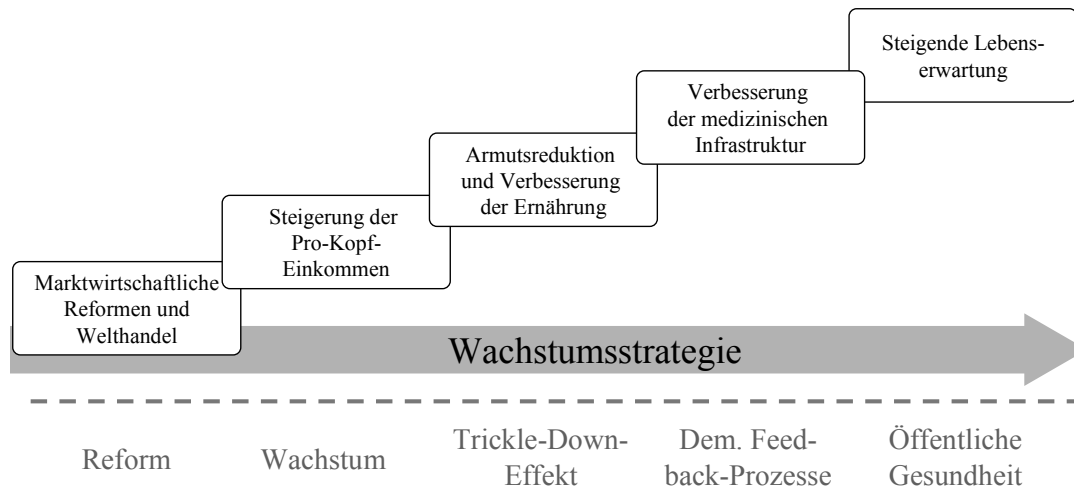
Marktwirtschaftliche Reformen und Welthandel

Steigerung der Pro-Kopf-Einkommen

Armutsreduktion und Verbesserung der Ernährung

Verbesserung der medizinischen Infrastruktur

Steigende Lebenserwartung

Wachstumsstrategie

Reform

Wachstum

Trickle-Down-Effekt

Dem. Feedback-Prozesse

Öffentliche Gesundheit